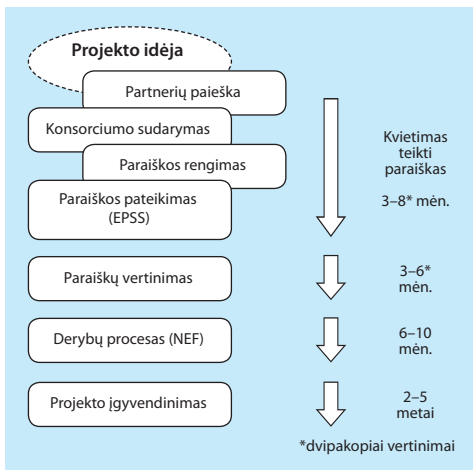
Projekto idėja

Partnerių paieška

Konsorciumo sudarymas

Paraiškos rengimas

Paraiškos pateikimas (EPSS)

Kvietimas teikti paraiškas

3–8* mėn.

Paraiškų vertinimas

3–6* mėn.

Derybų procesas (NEF)

6–10 mėn.

Projekto įgyvendinimas

2–5 metai

*dvipakopiai vertinimai